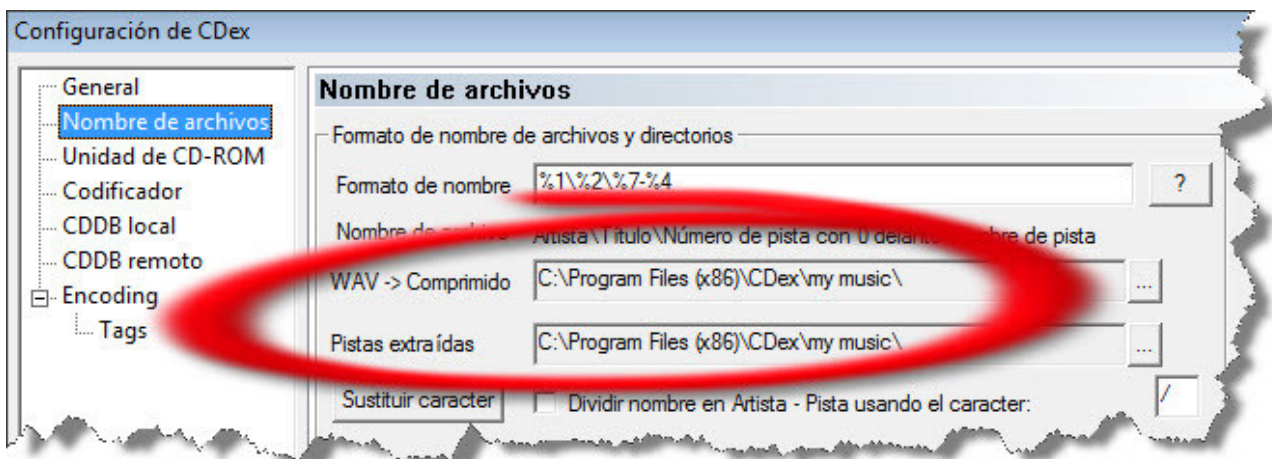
Configuración de CDex

General
Nombre de archivos
Unidad de CD-ROM
Codificador
CDDB local
CDDB remoto
Encoding
Tags

Nombre de archivos

Formato de nombre de archivos y directorios

Formato de nombre %1\%2\%7-%4 ?

Nombre de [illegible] Artista\Título\Número de pista con 0 delant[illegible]bre de pista

WAV -> Comprimido C:\Program Files (x86)\CDex\my music\ ...

Pistas extraídas C:\Program Files (x86)\CDex\my music\ ...

Sustituir caracter Dividir nombre en Artista - Pista usando el caracter: /